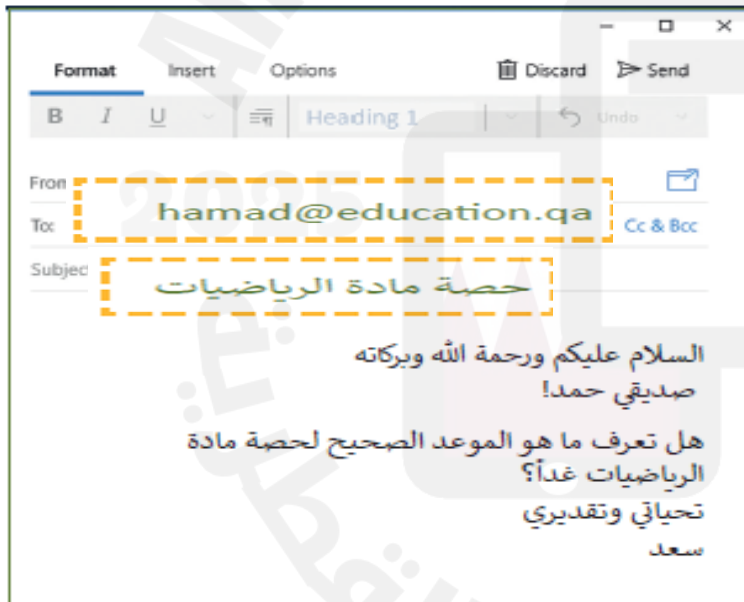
Format Insert Options
Discard Send
B I U Heading 1 Undo
Fron
To: hamad@education.qa Cc & Bcc
Subjec حصة مادة الرياضيات

السلام عليكم ورحمة الله وبركاته
صديقي حمد!

هل تعرف ما هو الموعد الصحيح لحصة مادة الرياضيات غداً؟
تحياتي وتقديري
سعد